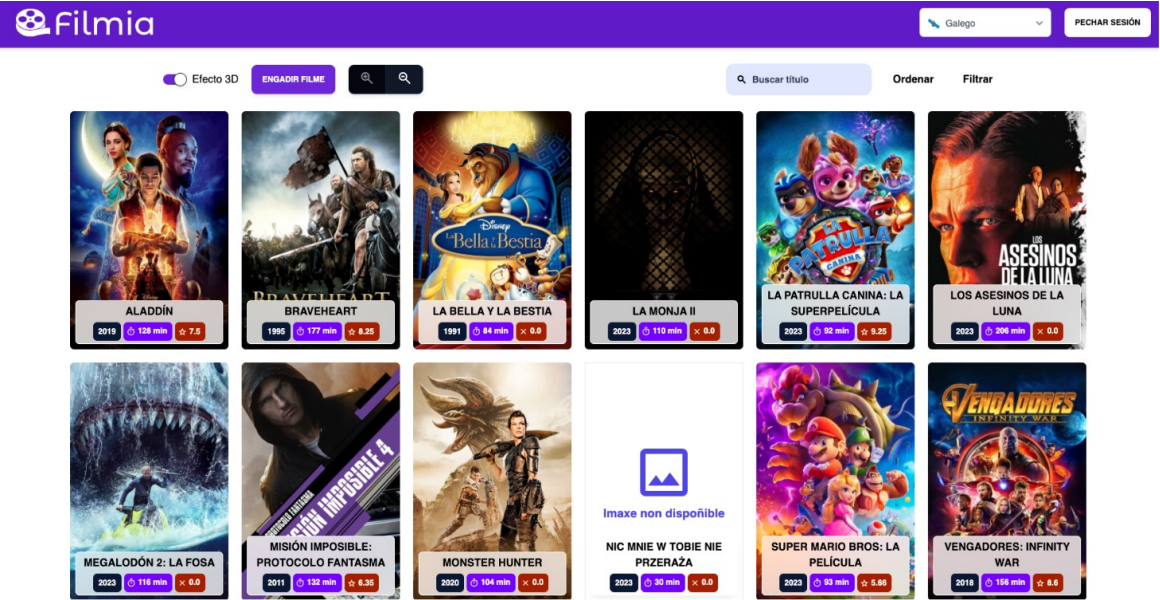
Filmia

Galego

PECHAR SESIÓN

Efecto 3D

ENGADIR FILME

Buscar título

Ordenar

Filtrar

ALADDÍN
2019 128 min 7.5

BRAVEHEART
BRAVEHEART
1995 177 min 8.25

Disney
Bella y la Bestia
LA BELLA Y LA BESTIA
1991 84 min 0.0

LA MONJA II
2023 110 min 0.0

LA PATRULLA CANINA
LA PATRULLA CANINA: LA SUPERPELÍCULA
2023 92 min 9.25

LOS ASESINOS DE LA LUNA
LOS ASESINOS DE LA LUNA
2023 206 min 0.0

MEGALODÓN 2: LA FOSA
2023 116 min 0.0

PROTOCOLO FANTASMA
MISIÓN IMPOSIBLE 4
MISIÓN IMPOSIBLE: PROTOCOLO FANTASMA
2011 132 min 6.35

MONSTER HUNTER
2020 104 min 0.0

Imaxe non dispoñible
NIC MNIE W TOBIE NIE PRZERAŻA
2023 30 min 0.0

SUPER MARIO BROS: LA PELÍCULA
2023 93 min 5.66

VENGADORES
INFINITY WAR
VENGADORES: INFINITY WAR
2018 156 min 8.6